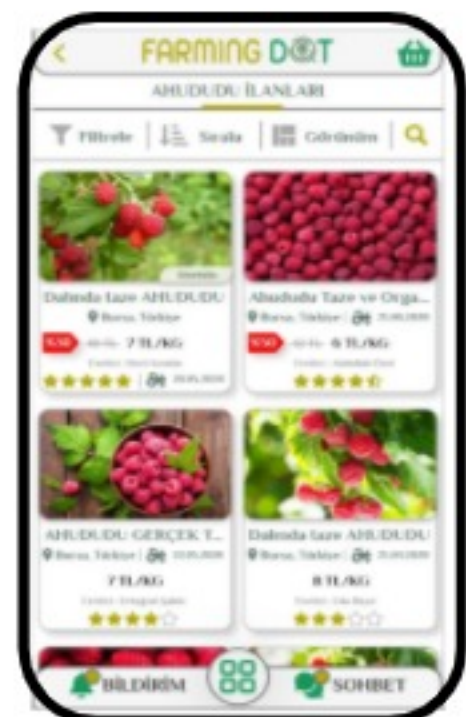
FARMING DOT

AHUDUDU İLANLARI

Filtrele | Sırala | Görünüm

Dalında taze AHUDUDU
Bursa, Türkiye
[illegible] 7 TL/KG
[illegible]

Ahududu Taze ve Orga...
Bursa, Türkiye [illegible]
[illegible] 6 TL/KG
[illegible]

AHUDUDU GERÇEK T...
Bursa, Türkiye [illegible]
7 TL/KG
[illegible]

Dalında taze AHUDUDU
Bursa, Türkiye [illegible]
8 TL/KG
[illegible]

BİLDİRİM

SOHBET